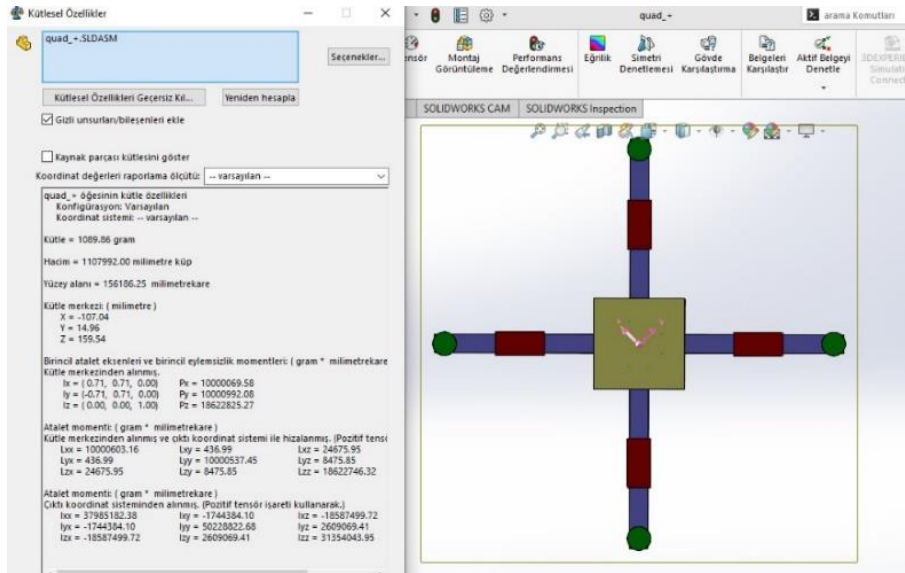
Kütlesel Özellikler

quad_+.SLDASM

Seçenekler...

Kütlesel Özellikleri Geçersiz Kıl...

Yeniden hesapla

☑ Gizli unsurları/bileşenleri ekle

☐ Kaynak parçası kütlesini göster

Koordinat değerleri raporlama ölçütü: -- varsayılan --

quad_+ öğesinin kütle özellikleri
Konfigürasyon: Varsayılan
Koordinat sistemi: -- varsayılan --

Kütle = 1089.86 gram

Hacim = 1107992.00 milimetre küp

Yüzey alanı = 156186.25 milimetrekare

Kütle merkezi: ( milimetre )
X = -107.04
Y = 14.96
Z = 159.54

Birincil atalet eksenleri ve birincil eylemsizlik momentleri: ( gram * milimetrekare
Kütle merkezinden alınmış.
Ix = (0.71, 0.71, 0.00) Px = 10000069.58
Iy = (-0.71, 0.71, 0.00) Py = 10000992.08
Iz = (0.00, 0.00, 1.00) Pz = 18622825.27

Atalet momenti: ( gram * milimetrekare )
Kütle merkezinden alınmış ve çıktı koordinat sistemi ile hizalanmış. (Pozitif tensö
Lxx = 10000603.16 Lxy = 436.99 Lxz = 24675.95
Lyx = 436.99 Lyy = 10000537.45 Lyz = 8475.85
Lzx = 24675.95 Lzy = 8475.85 Lzz = 18622746.32

Atalet momenti: ( gram * milimetrekare )
Çıktı koordinat sisteminden alınmış. (Pozitif tensör işareti kullanarak.)
Ixx = 37985182.38 Ixy = -1744384.10 Ixz = -18587499.72
Iyx = -1744384.10 Iyy = 50228822.68 Iyz = 2609069.41
Izx = -18587499.72 Izy = 2609069.41 Izz = 31354043.95

quad_+

arama Komutları

nsör Montaj Görüntüleme Performans Değerlendirmesi Eğrilik Simetri Denetlemesi Gövde Karşılaştırma Belgeleri Karşılaştır Aktif Belgeyi Denetle 3DEXPERIE Simulati Connect

SOLIDWORKS CAM SOLIDWORKS Inspection